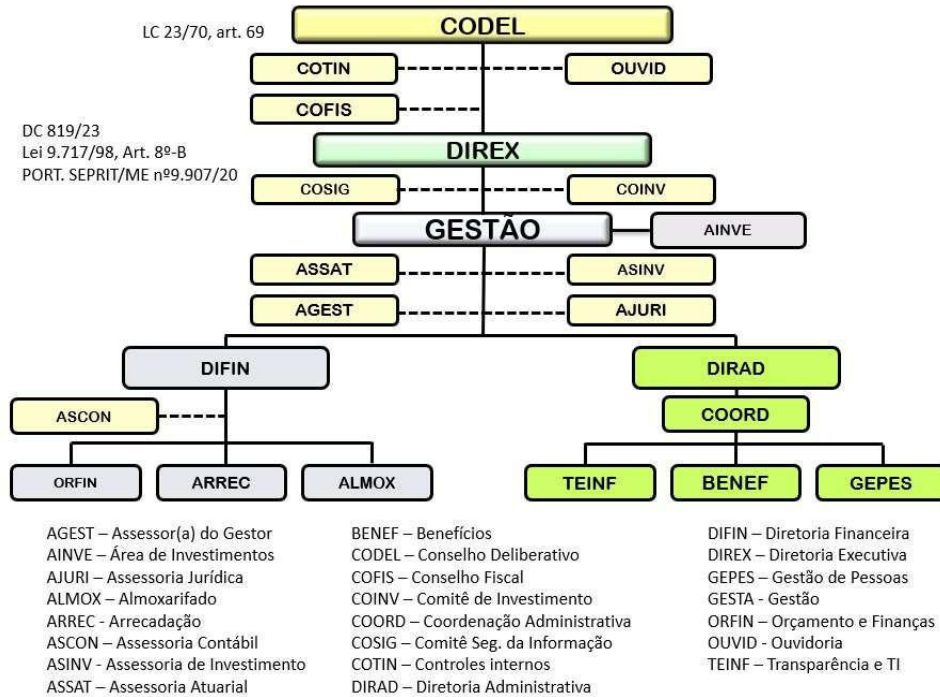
LC 23/70, art. 69

CODEL

COTIN

OUVID

COFIS

DC 819/23
Lei 9.717/98, Art. 8º-B
PORT. SEPRIT/ME nº9.907/20

DIREX

COSIG

COINV

GESTÃO

AINVE

ASSAT

ASINV

AGEST

AJURI

DIFIN

DIRAD

ASCON

COORD

ORFIN

ARREC

ALMOX

TEINF

BENEF

GEPES

AGEST – Assessor(a) do Gestor
AINVE – Área de Investimentos
AJURI – Assessoria Jurídica
ALMOX – Almoxarifado
ARREC - Arrecadação
ASCON – Assessoria Contábil
ASINV - Assessoria de Investimento
ASSAT – Assessoria Atuarial

BENEF – Benefícios
CODEL – Conselho Deliberativo
COFIS – Conselho Fiscal
COINV – Comitê de Investimento
COORD – Coordenação Administrativa
COSIG – Comitê Seg. da Informação
COTIN – Controles internos
DIRAD – Diretoria Administrativa

DIFIN – Diretoria Financeira
DIREX – Diretoria Executiva
GEPES – Gestão de Pessoas
GESTA - Gestão
ORFIN – Orçamento e Finanças
OUVID - Ouvidoria
TEINF – Transparência e TI